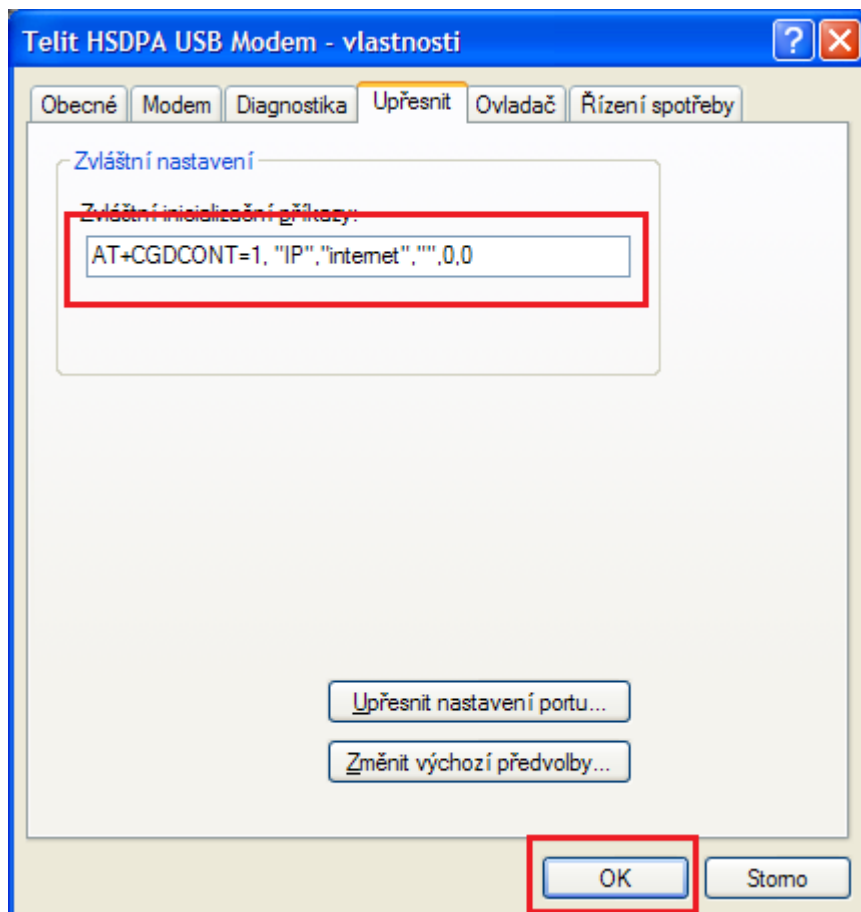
Telit HSDPA USB Modem - vlastnosti

?

Obecné | Modem | Diagnostika | Upřesnit | Ovladač | Řízení spotřeby

Zvláštní nastavení

Zvláštní inicializační příkazy:

AT+CGDCONT=1, "IP","internet","",0,0

Upřesnit nastavení portu...

Změnit výchozí předvolby...

OK

Storno